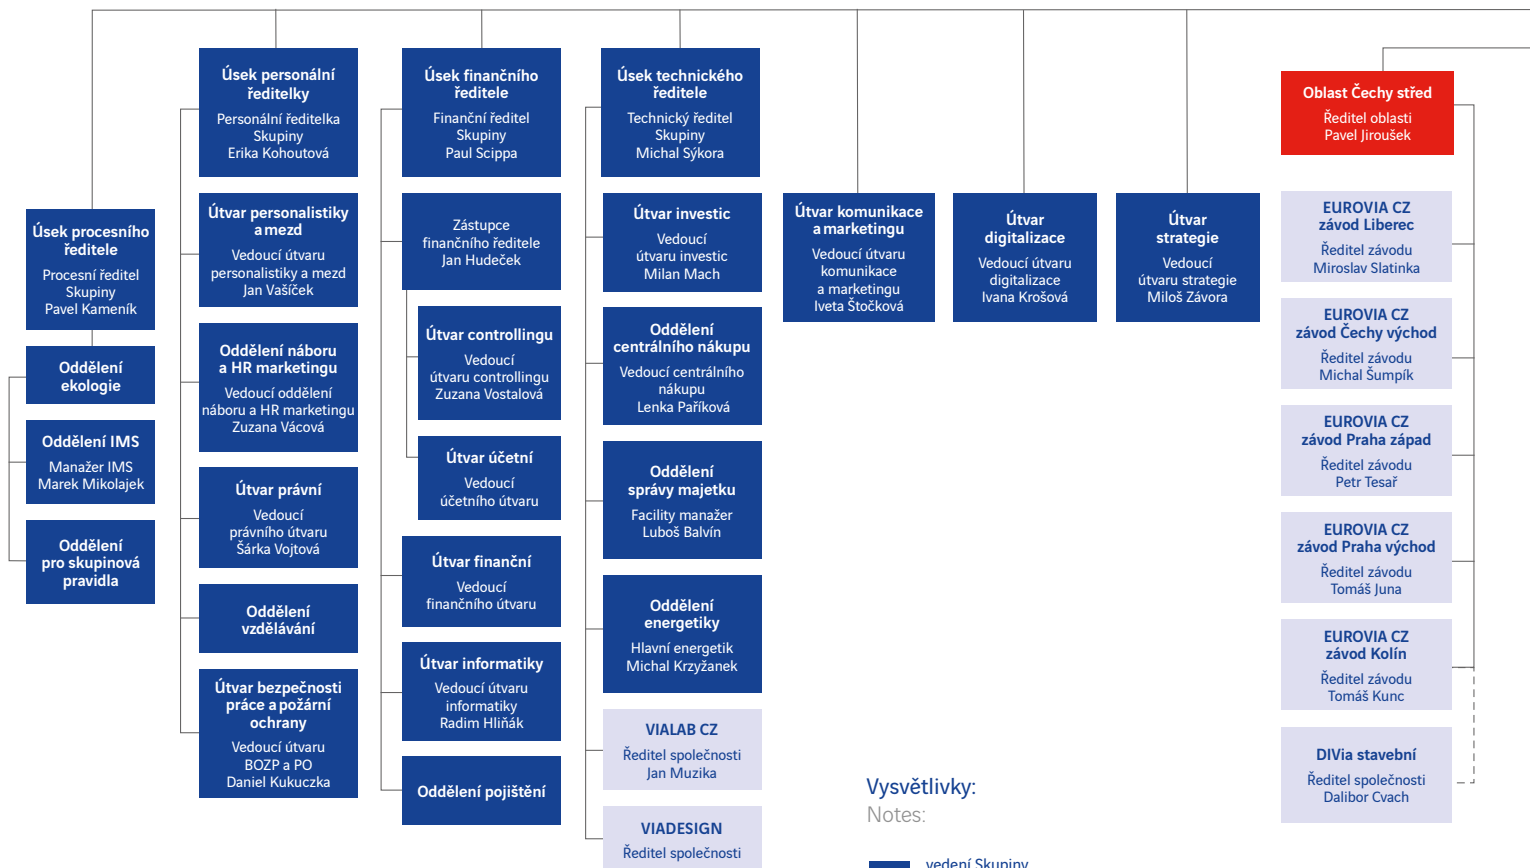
Úsek procesního ředitele
Procesní ředitel Skupiny
Pavel Kameník

Oddělení ekologie

Oddělení IMS
Manažer IMS
Marek Mikolajek

Oddělení pro skupinová pravidla

Úsek personální ředitelky
Personální ředitelka Skupiny
Erika Kohoutová

Útvar personalistiky a mezd
Vedoucí útvaru personalistiky a mezd
Jan Vašíček

Oddělení náboru a HR marketingu
Vedoucí oddělení náboru a HR marketingu
Zuzana Vácová

Útvar právní
Vedoucí právního útvaru
Šárka Vojtová

Oddělení vzdělávání

Útvar bezpečnosti práce a požární ochrany
Vedoucí útvaru BOZP a PO
Daniel Kukuczka

Úsek finančního ředitele
Finanční ředitel Skupiny
Paul Scippa

Zástupce finančního ředitele
Jan Hudeček

Útvar controllingu
Vedoucí útvaru controllingu
Zuzana Vostalová

Útvar účetní
Vedoucí účetního útvaru

Útvar finanční
Vedoucí finančního útvaru

Útvar informatiky
Vedoucí útvaru informatiky
Radim Hliňák

Oddělení pojištění

Úsek technického ředitele
Technický ředitel Skupiny
Michal Sýkora

Útvar investic
Vedoucí útvaru investic
Milan Mach

Oddělení centrálního nákupu
Vedoucí centrálního nákupu
Lenka Paříková

Oddělení správy majetku
Facility manažer
Luboš Balvín

Oddělení energetiky
Hlavní energetik
Michal Krzyžanek

VIALAB CZ
Ředitel společnosti
Jan Muzika

VIADESIGN
Ředitel společnosti

Útvar komunikace a marketingu
Vedoucí útvaru komunikace a marketingu
Iveta Štočková

Útvar digitalizace
Vedoucí útvaru digitalizace
Ivana Krošová

Útvar strategie
Vedoucí útvaru strategie
Miloš Závora

Oblast Čechy střed
Ředitel oblasti
Pavel Jiroušek

EUROVIA CZ závod Liberec
Ředitel závodu
Miroslav Slatinka

EUROVIA CZ závod Čechy východ
Ředitel závodu
Michal Šumpík

EUROVIA CZ závod Praha západ
Ředitel závodu
Petr Tesař

EUROVIA CZ závod Praha východ
Ředitel závodu
Tomáš Juna

EUROVIA CZ závod Kolín
Ředitel závodu
Tomáš Kunc

DIVia stavební
Ředitel společnosti
Dalibor Cvach

Vysvětlivky:
Notes:

vedení Skupiny